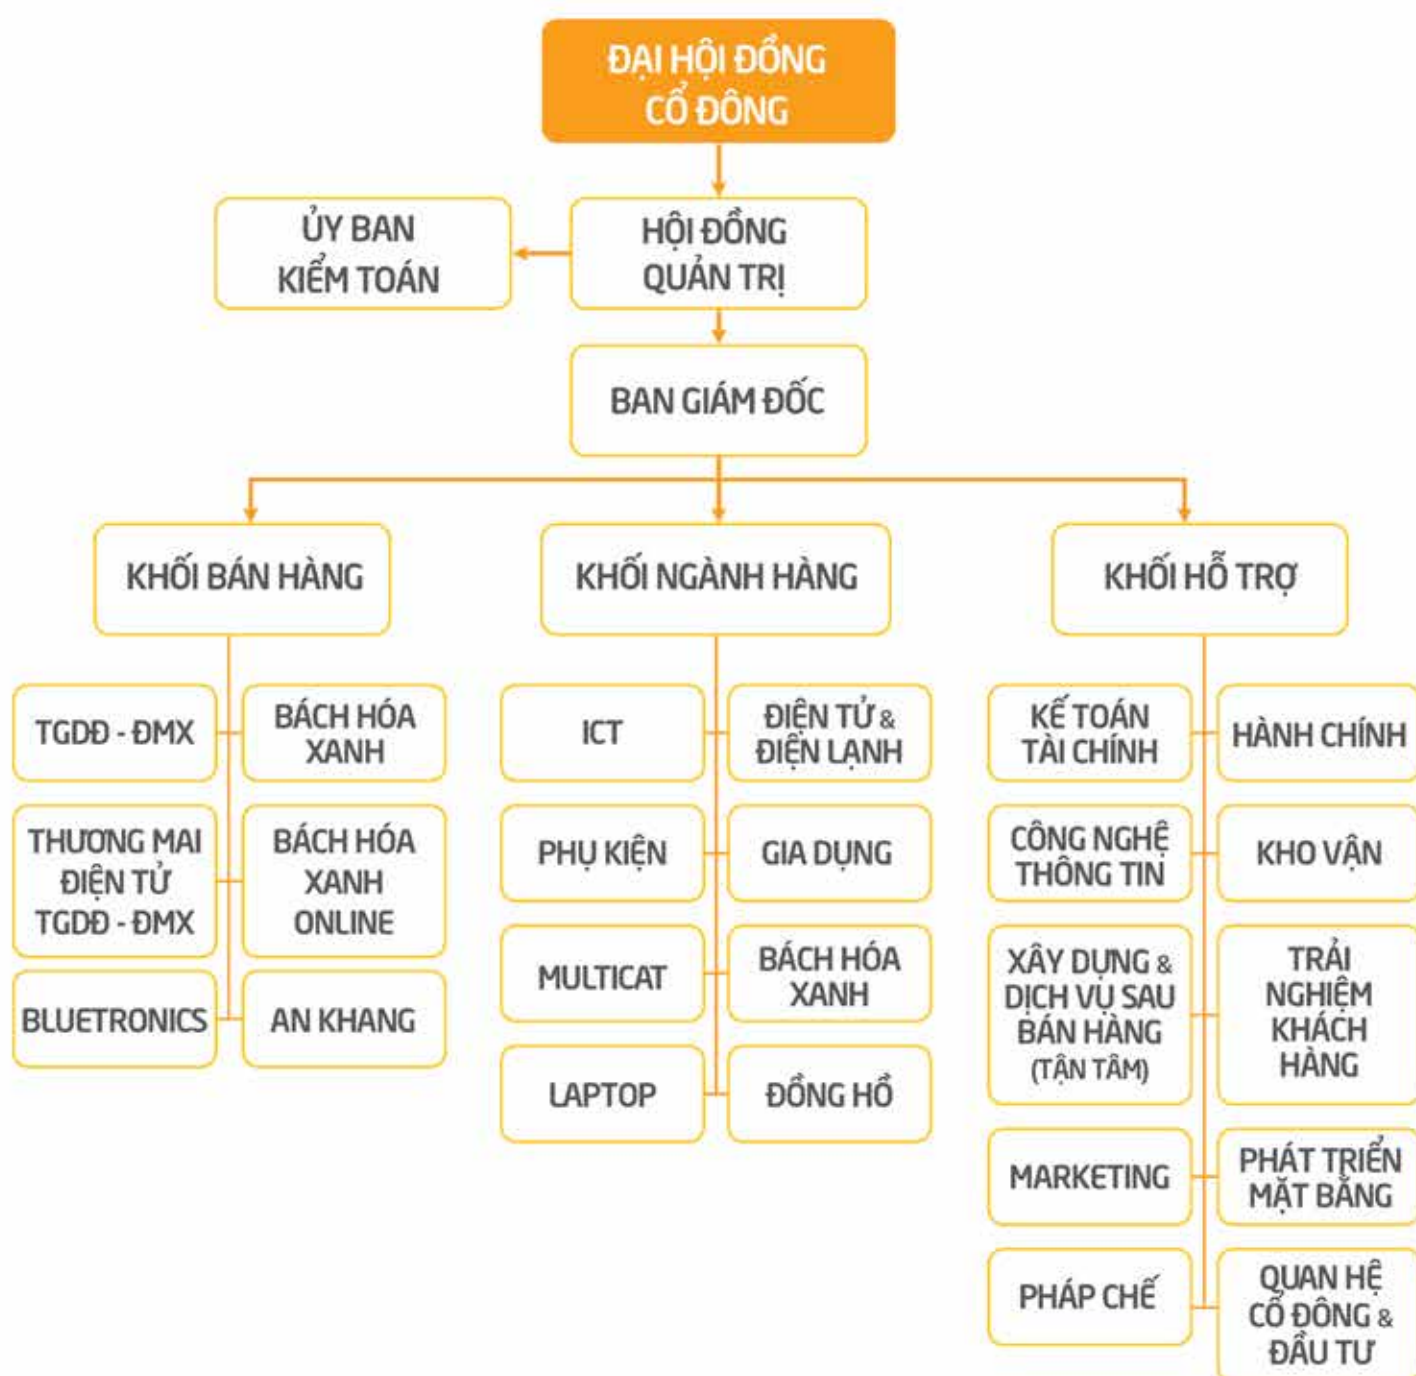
ĐẠI HỘI ĐỒNG CỔ ĐÔNG

ỦY BAN KIỂM TOÁN

HỘI ĐỒNG QUẢN TRỊ

BAN GIÁM ĐỐC

KHỐI BÁN HÀNG

KHỐI NGÀNH HÀNG

KHỐI HỖ TRỢ

TGDĐ - ĐMX

BÁCH HÓA XANH

THƯƠNG MẠI ĐIỆN TỬ TGDĐ - ĐMX

BÁCH HÓA XANH ONLINE

BLUETRONICS

AN KHANG

ICT

ĐIỆN TỬ & ĐIỆN LẠNH

PHỤ KIỆN

GIA DỤNG

MULTICAT

BÁCH HÓA XANH

LAPTOP

ĐỒNG HỒ

KẾ TOÁN TÀI CHÍNH

HÀNH CHÍNH

CÔNG NGHỆ THÔNG TIN

KHO VẬN

XÂY DỰNG & DỊCH VỤ SAU BÁN HÀNG (TẬN TÂM)

TRẢI NGHIỆM KHÁCH HÀNG

MARKETING

PHÁT TRIỂN MẶT BẰNG

PHÁP CHẾ

QUAN HỆ CỔ ĐÔNG & ĐẦU TƯ